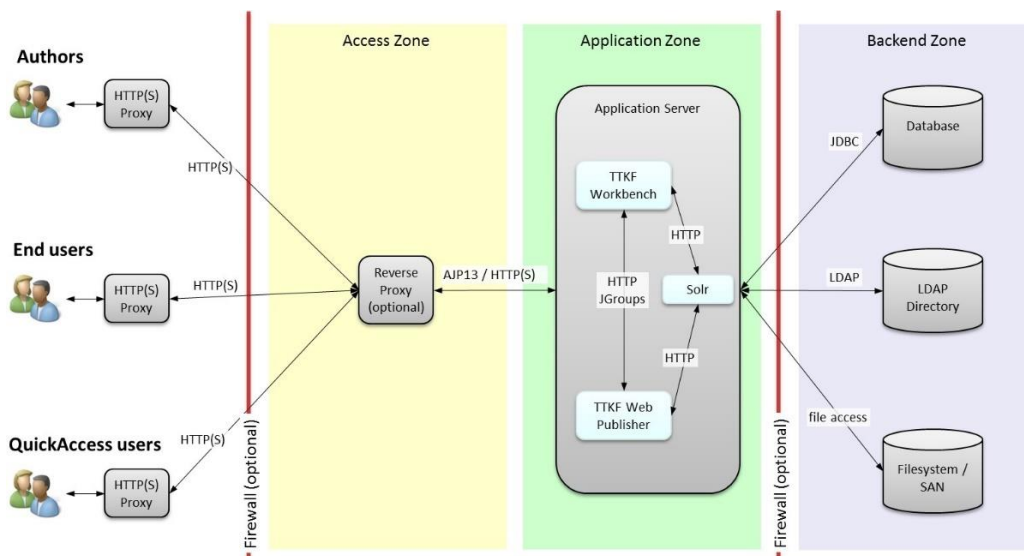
Access Zone

Application Zone

Backend Zone

Authors

HTTP(S) Proxy

HTTP(S)

End users

HTTP(S) Proxy

HTTP(S)

QuickAccess users

HTTP(S) Proxy

HTTP(S)

Firewall (optional)

Reverse Proxy (optional)

AJP13 / HTTP(S)

Application Server

TTKF Workbench

HTTP

HTTP JGroups

Solr

HTTP

TTKF Web Publisher

Firewall (optional)

JDBC

Database

LDAP

LDAP Directory

file access

Filesystem / SAN